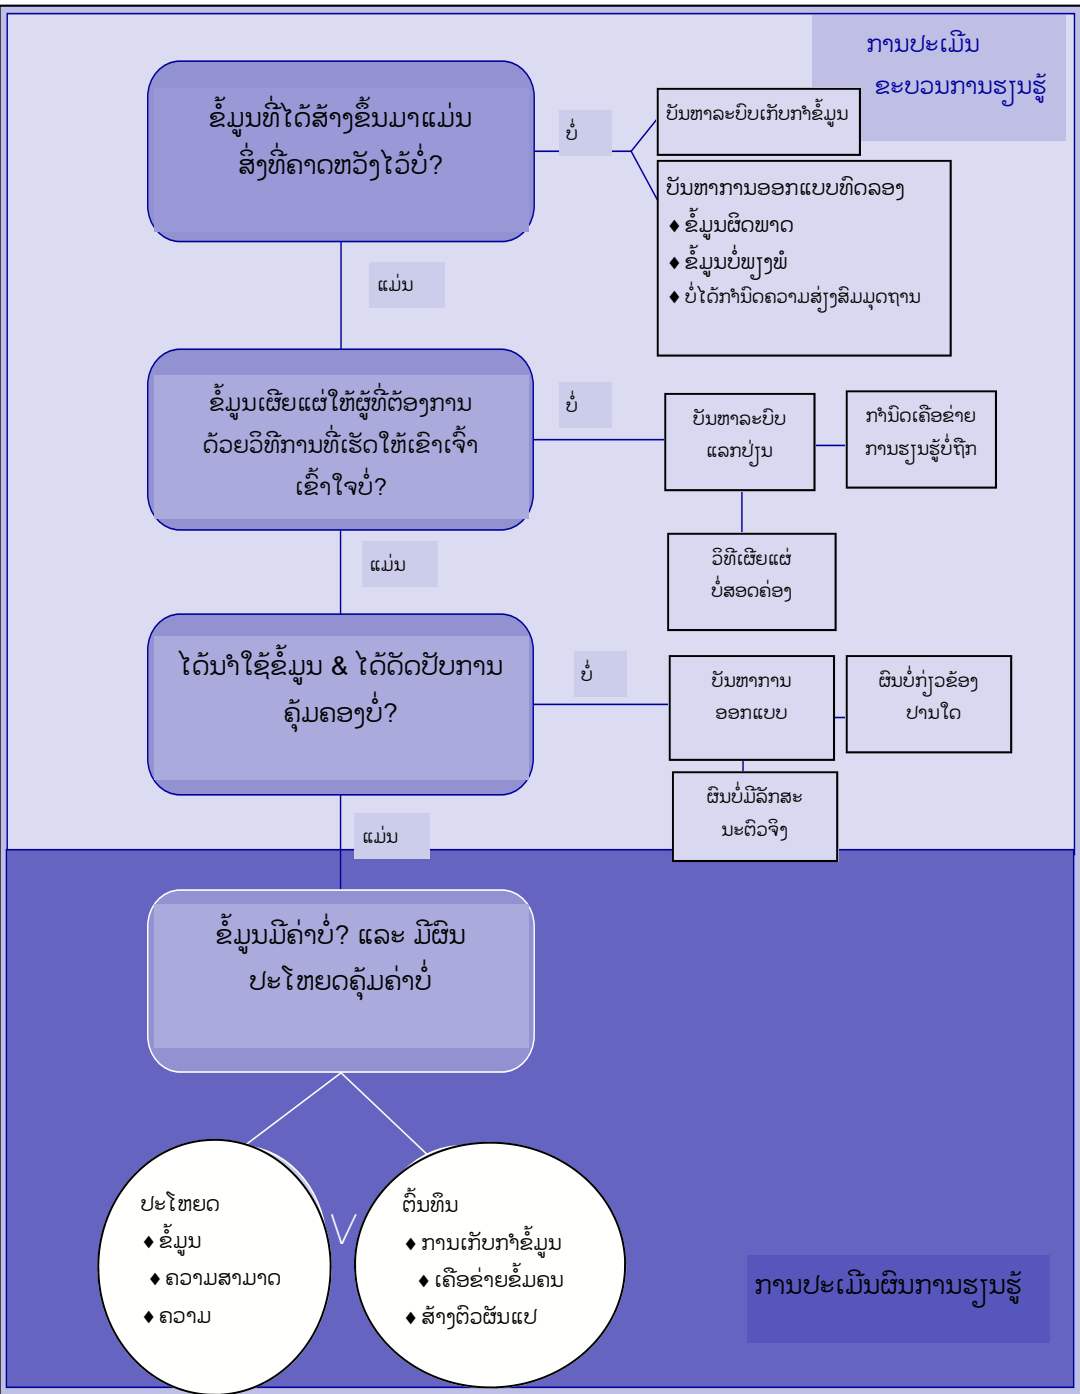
ການປະເມີນ
ຂະບວນການຮຽນຮູ້

ຂໍ້ມູນທີ່ໄດ້ສ້າງຂຶ້ນມາແມ່ນສິ່ງທີ່ຄາດຫວັງໄວ້ບໍ່?

ບໍ່

ບັນຫາລະບົບເກັບກຳຂໍ້ມູນ

ບັນຫາການອອກແບບທົດລອງ
♦ ຂໍ້ມູນຜິດພາດ
♦ ຂໍ້ມູນບໍ່ພຽງພໍ
♦ ບໍ່ໄດ້ກຳນົດຄວາມສ່ຽງສົມມຸດຖານ

ແມ່ນ

ຂໍ້ມູນເຜີຍແຜ່ໃຫ້ຜູ້ທີ່ຕ້ອງການດ້ວຍວິທີການທີ່ເຮັດໃຫ້ເຂົາເຈົ້າເຂົ້າໃຈບໍ່?

ບໍ່

ບັນຫາລະບົບແລກປ່ຽນ

ກຳນົດເຄືອຂ່າຍການຮຽນຮູ້ບໍ່ຖືກ

ວິທີເຜີຍແຜ່ບໍ່ສອດຄ່ອງ

ແມ່ນ

ໄດ້ນຳໃຊ້ຂໍ້ມູນ & ໄດ້ດັດປັບການຄຸ້ມຄອງບໍ່?

ບໍ່

ບັນຫາການອອກແບບ

ຜົນບໍ່ກ່ຽວຂ້ອງປານໃດ

ຜົນບໍ່ມີລັກສະນະຕົວຈິງ

ແມ່ນ

ຂໍ້ມູນມີຄ່າບໍ່? ແລະ ມີຜົນປະໂຫຍດຄຸ້ມຄ່າບໍ່

ປະໂຫຍດ
♦ ຂໍ້ມູນ
♦ ຄວາມສາມາດ
♦ ຄວາມ

V

ຕົ້ນທຶນ
♦ ການເກັບກຳຂໍ້ມູນ
♦ ເຄືອຂ່າຍຂໍ້ມູນ
♦ ສ້າງຕົວພັນແປ

ການປະເມີນຜົນການຮຽນຮູ້